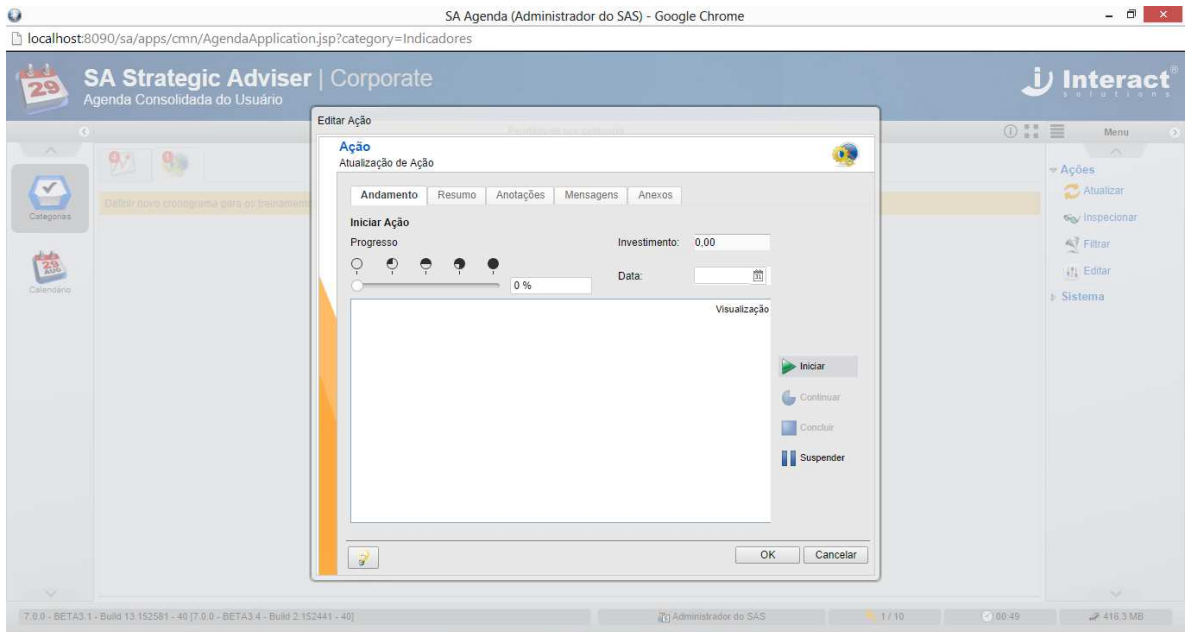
SA Agenda (Administrador do SAS) - Google Chrome

localhost:8090/sa/apps/cmn/AgendaApplication.jsp?category=Indicadores

SA Strategic Adviser | Corporate
Agenda Consolidada do Usuário

Interact
solutions

Categorias

Calendário

Definir novo cronograma para os treinamento

Menu

Ações
Atualizar
Inspecionar
Filtrar
Editar
Sistema

Editar Ação

Ação
Atualização de Ação

Andamento | Resumo | Anotações | Mensagens | Anexos

Iniciar Ação
Progresso

0 %

Investimento: 0,00

Data:

Visualização

Iniciar
Continuar
Concluir
Suspender

OK
Cancelar

7.0.0 - BETA3.1 - Build 13.152581 - 40 [7.0.0 - BETA3.4 - Build 2.152441 - 40]

Administrador do SAS

1/10

00:49

416,3 MB